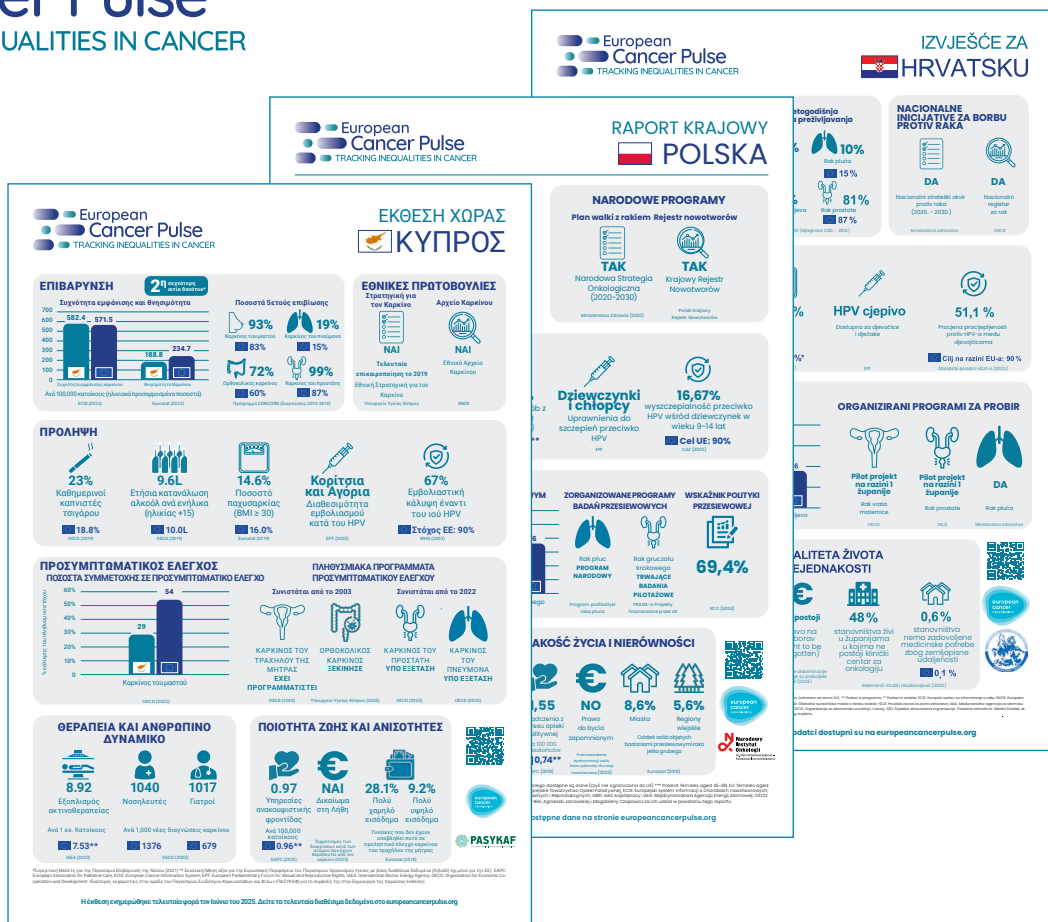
er Pulse
UALITIES IN CANCER

European Cancer Pulse
TRACKING INEQUALITIES IN CANCER

IZVJEŠĆE ZA
HRVATSKU

NACIONALNE INICIJATIVE ZA BORBU PROTIV RAKA

DA
Nacionalni strateški okvir protiv raka (2020. - 2030.)

DA
Nacionalni registar za rak

10%
Rak pluća
15 %

81%
Rak prostate
87 %

HPV cjepivo
Dostupno za djevojčice i dječake

51,1 %
Procjena procijepljenosti protiv HPV-a među djevojčicama
Cilj na razini EU-a: 90 %

ORGANIZIRANI PROGRAMI ZA PROBIR

Pilot projekt na razini 1 županije
Rak vrata maternice

Pilot projekt na razini 1 županije
Rak prostate

DA
Rak pluća

KVALITETA ŽIVOTA I NEJEDNAKOSTI

48%
stanovništva živi u županijama u kojima ne postoji klinički centar za onkologiju

0,6%
stanovništva nema zadovoljene medicinske potrebe zbog zemljopisne udaljenosti
0,1 %

Podatci dostupni su na europeancancerpulse.org

European Cancer Pulse
TRACKING INEQUALITIES IN CANCER

RAPORT KRAJOWY
POLSKA

NARODOWE PROGRAMY
Plan walki z rakiem
Rejestr nowotworów

TAK
Narodowa Strategia Onkologiczna (2020-2030)

TAK
Krajowy Rejestr Nowotworów

Dziewczynki i chłopcy
Uprawnienia do szczepień przeciwko HPV

16,67%
wyszczepialność przeciwko HPV wśród dziewczynek w wieku 9-14 lat
Cel UE: 90%

ZORGANIZOWANE PROGRAMY BADAŃ PRZESIEWOWYCH

Rak płuc
PROGRAM NARODOWY

Rak gruczołu krokowego
TRWAJĄCE BADANIA PILOTAŻOWE

WSKAŹNIK POLITYKI PRZESIEWOWEJ
69,4%

JAKOŚĆ ŻYCIA I NIERÓWNOŚCI

NO
Prawo do bycia zapomnianym

8,6%
Miasta

5,6%
Regiony wiejskie

Odsetek osób objętych badaniami przesiewowymi raka jelita grubego

Narodowy Instytut Onkologii

Dostępne dane na stronie europeancancerpulse.org

European Cancer Pulse
TRACKING INEQUALITIES IN CANCER

ΕΚΘΕΣΗ ΧΩΡΑΣ
ΚΥΠΡΟΣ

ΕΠΙΒΑΡΥΝΣΗ
2η συχνότερη αιτία θανάτου*
Συχνότητα εμφάνισης και θνησιμότητα
582.4 571.5 188.8 234.7
Ανά 100,000 κατοίκους (ηλικιακά προσαρμοσμένα ποσοστά)

Ποσοστά 5ετούς επιβίωσης
93% Καρκίνος του μαστού 83%
19% Καρκίνος του πνεύμονα 15%
72% Ορθοκολικός καρκίνος 60%
99% Καρκίνος του προστάτη 87%

ΕΘΝΙΚΕΣ ΠΡΩΤΟΒΟΥΛΙΕΣ
Στρατηγική για τον Καρκίνο
Αρχείο Καρκίνου
ΝΑΙ
Τελευταία επικαιροποίηση το 2019
Εθνική Στρατηγική για τον Καρκίνο
ΝΑΙ
Εθνικό Αρχείο Καρκίνου

ΠΡΟΛΗΨΗ
23%
Καθημερινοί καπνιστές τσιγάρου
18.8%
9.6L
Ετήσια κατανάλωση αλκοόλ ανά ενήλικα (ηλικίας +15)
10.0L
14.6%
Ποσοστό παχυσαρκίας (BMI ≥ 30)
16.0%
Κορίτσια και Αγόρια
Διαθεσιμότητα εμβολιασμού κατά του HPV
67%
Εμβολιαστική κάλυψη έναντι του ιού HPV
Στόχος ΕΕ: 90%

ΠΡΟΣΥΜΠΤΩΜΑΤΙΚΟΣ ΕΛΕΓΧΟΣ
ΠΟΣΟΣΤΑ ΣΥΜΜΕΤΟΧΗΣ ΣΕ ΠΡΟΣΥΜΠΤΩΜΑΤΙΚΟ ΕΛΕΓΧΟ
29 54
Καρκίνος του μαστού

ΠΛΗΘΥΣΜΙΑΚΑ ΠΡΟΓΡΑΜΜΑΤΑ ΠΡΟΣΥΜΠΤΩΜΑΤΙΚΟΥ ΕΛΕΓΧΟΥ
Συνιστάται από το 2003
ΚΑΡΚΙΝΟΣ ΤΟΥ ΤΡΑΧΗΛΟΥ ΤΗΣ ΜΗΤΡΑΣ
ΕΧΕΙ ΠΡΟΓΡΑΜΜΑΤΙΣΤΕΙ
ΟΡΘΟΚΟΛΙΚΟΣ ΚΑΡΚΙΝΟΣ
ΞΕΚΙΝΗΣΕ
Συνιστάται από το 2022
ΚΑΡΚΙΝΟΣ ΤΟΥ ΠΡΟΣΤΑΤΗ
ΥΠΟ ΕΞΕΤΑΣΗ
ΚΑΡΚΙΝΟΣ ΤΟΥ ΠΝΕΥΜΟΝΑ
ΥΠΟ ΕΞΕΤΑΣΗ

ΘΕΡΑΠΕΙΑ ΚΑΙ ΑΝΘΡΩΠΙΝΟ ΔΥΝΑΜΙΚΟ
8.92
Εξοπλισμός ακτινοθεραπείας
Ανά 1 εκ. Κατοίκους
7.53**
1040
Νοσηλευτές
1376
1017
Γιατροί
679
Ανά 1,000 νέες διαγνώσεις καρκίνου

ΠΟΙΟΤΗΤΑ ΖΩΗΣ ΚΑΙ ΑΝΙΣΟΤΗΤΕΣ
0.97
Υπηρεσίες ανακουφιστικής φροντίδας
Ανά 100,000 κατοίκους
0.96**
ΝΑΙ
Δικαίωμα στη Λήθη
28.1%
Πολύ χαμηλό εισόδημα
9.2%
Πολύ υψηλό εισόδημα
Γυναίκες που δεν έχουν υποβληθεί ποτέ σε προληπτικό έλεγχο καρκίνου του τραχήλου της μήτρας

PASYKAF

Η έκθεση ενημερώθηκε τελευταία φορά τον Ιούνιο του 2025. Δείτε τα τελευταία διαθέσιμα δεδομένα στο europeancancerpulse.org